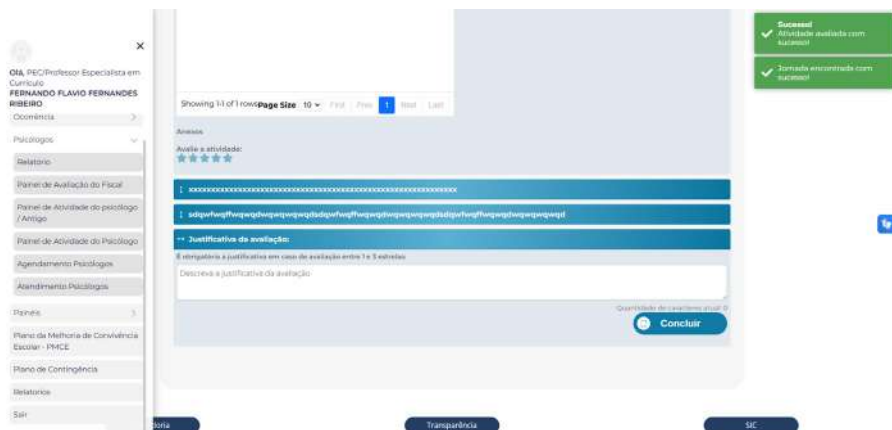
×

Olá, PEC/Professor Especialista em Currículo
FERNANDO FLAVIO FERNANDES RIBEIRO

Ocorrência

Psicólogos

Relatório

Painel de Avaliação do Fiscal

Painel de Atividade do psicólogo / Antigo

Painel de Atividade do Psicólogo

Agendamento Psicólogos

Atendimento Psicólogos

Painéis

Plano de Melhoria de Convivência Escolar - PMCE

Plano de Contingência

Relatórios

Sair

Showing 1-1 of 1 rows Page Size 10 First Prev 1 Next Last

Anexos

Avalie a atividade:

xxxxxxxxxxxxxxxxxxxxxxxxxxxxxxxxxxxxxxxxxxxxxxxxxxxxxxxxxxxxxxxxx

sdqwfwqffwqwqdwqwqwqwqdsdqwfwqffwqwqdwqwqwqwqdsdqwfwqffwqwqdwqwqwqwqd

Justificativa da avaliação:

É obrigatória a justificativa em caso de avaliação entre 1 e 5 estrelas

Descreva a justificativa da avaliação

Quantidade de caracteres atual: 0

Concluir

Sucesso!
Atividade avaliada com sucesso!

Jornada encontrada com sucesso!

doria

Transparência

SIC